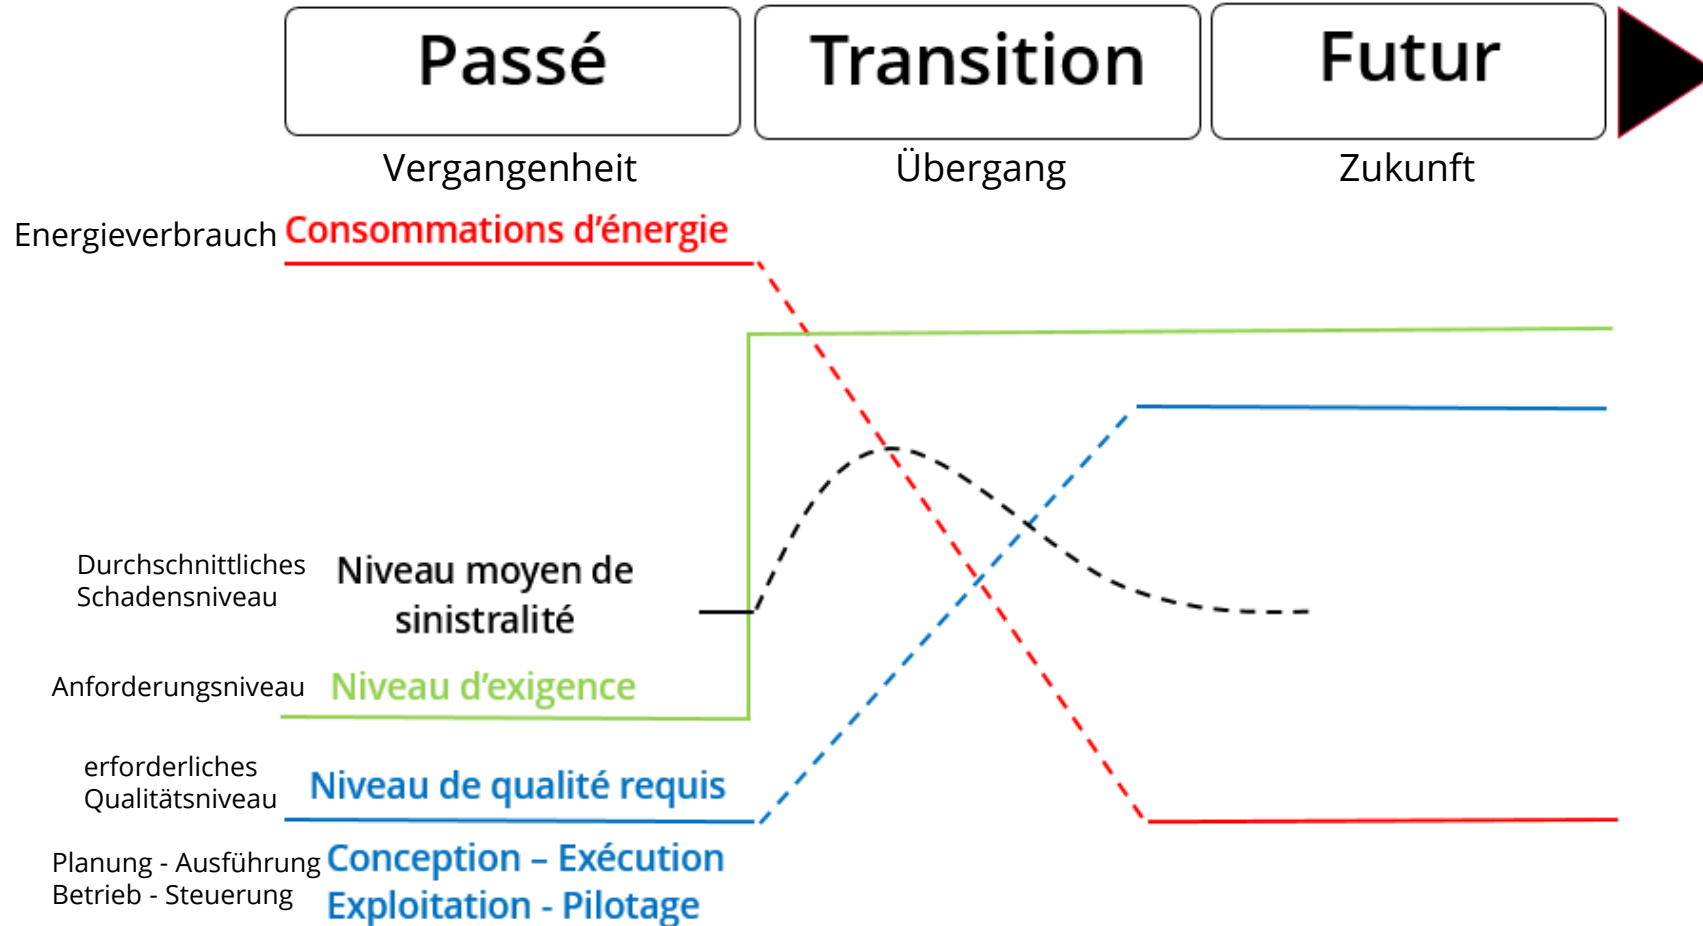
Passé
Vergangenheit

Transition
Übergang

Futur
Zukunft

Energieverbrauch Consommations d'énergie

Durchschnittliches Schadensniveau Niveau moyen de sinistralité

Anforderungsniveau Niveau d'exigence

erforderliches Qualitätsniveau Niveau de qualité requis

Planung - Ausführung Betrieb - Steuerung Conception – Exécution Exploitation - Pilotage